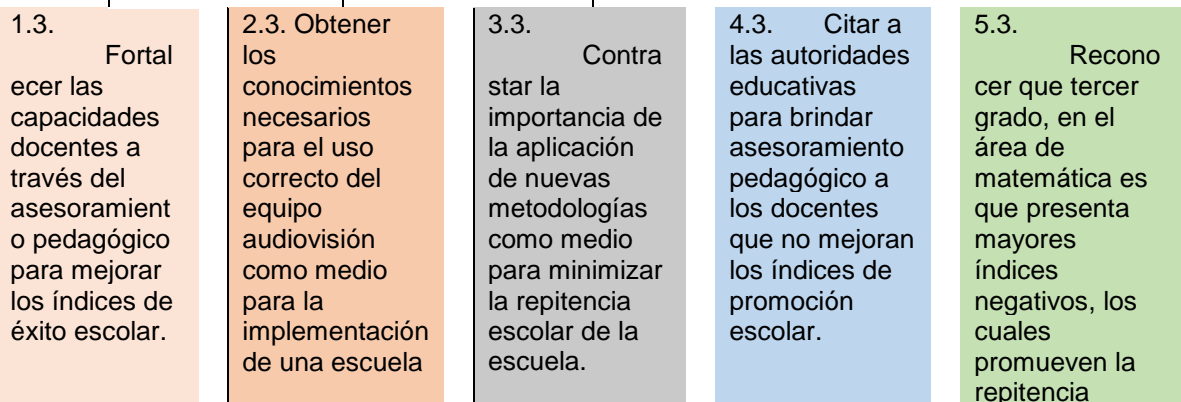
1.3. Fortalecer las capacidades docentes a través del asesoramiento pedagógico para mejorar los índices de éxito escolar.

2.3. Obtener los conocimientos necesarios para el uso correcto del equipo audiovisión como medio para la implementación de una escuela

3.3. Contrastar la importancia de la aplicación de nuevas metodologías como medio para minimizar la repitencia escolar de la escuela.

4.3. Citar a las autoridades educativas para brindar asesoramiento pedagógico a los docentes que no mejoran los índices de promoción escolar.

5.3. Reconocer que tercer grado, en el área de matemática es que presenta mayores índices negativos, los cuales promueven la repitencia